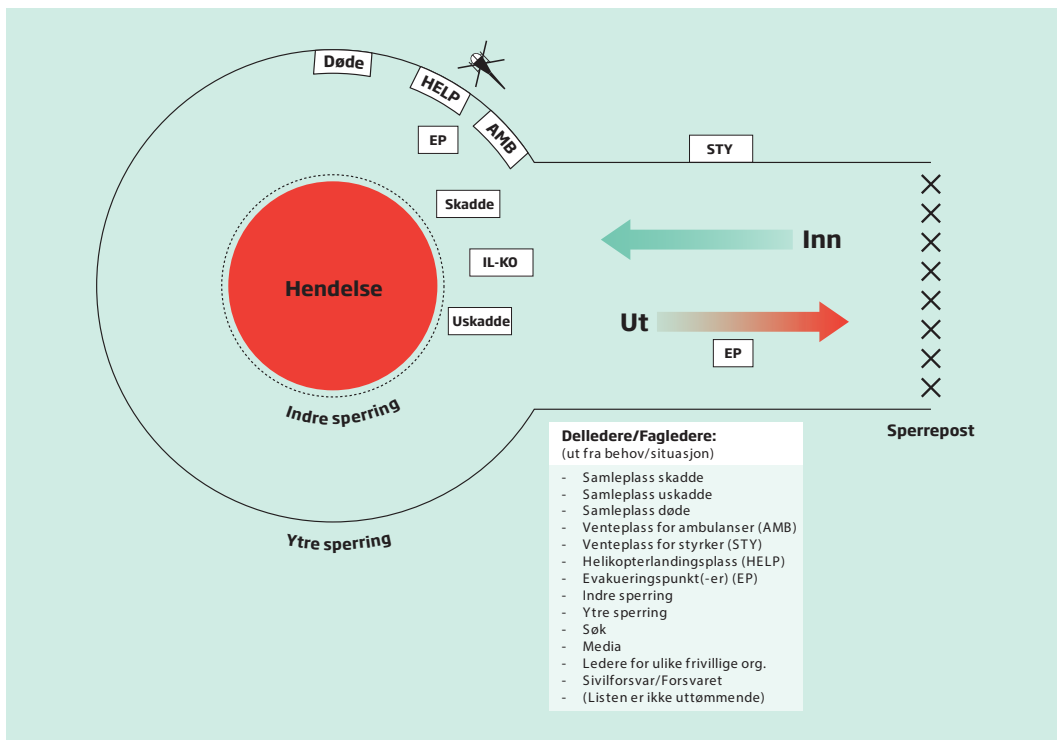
Døde

HELP

EP

AMB

STY

Skadde

IL-KO

Uskadde

Hendelse

Inn

Ut

EP

Indre sperring

Sperrepost

Ytre sperring

**Delledere/Fagledere:**
(ut fra behov/situasjon)

- Samleplass skadde
- Samleplass uskadde
- Samleplass døde
- Venteplass for ambulanser (AMB)
- Venteplass for styrker (STY)
- Helikopterlandingsplass (HELP)
- Evakueringspunkt(-er) (EP)
- Indre sperring
- Ytre sperring
- Søk
- Media
- Ledere for ulike frivillige org.
- Sivilforsvar/Forsvaret
- (Listen er ikke uttømmende)